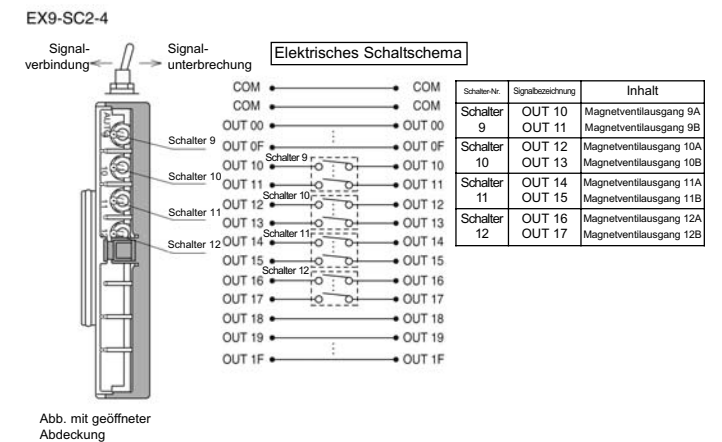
EX9-SC2-4

Signalverbindung

Signalunterbrechung

Elektrisches Schaltschema

AUTO

Schalter 9

Schalter 10

Schalter 11

Schalter 12

COM COM
COM COM
OUT 00 OUT 00
OUT 0F OUT 0F
OUT 10 OUT 10
OUT 11 OUT 11
OUT 12 OUT 12
OUT 13 OUT 13
OUT 14 OUT 14
OUT 15 OUT 15
OUT 16 OUT 16
OUT 17 OUT 17
OUT 18 OUT 18
OUT 19 OUT 19
OUT 1F OUT 1F

Schalter 9
Schalter 10
Schalter 11
Schalter 12

| Schalter-Nr. | Signalbezeichnung | Inhalt |
|---|---|---|
| Schalter 9 | OUT 10<br>OUT 11 | Magnetventilausgang 9A<br>Magnetventilausgang 9B |
| Schalter 10 | OUT 12<br>OUT 13 | Magnetventilausgang 10A<br>Magnetventilausgang 10B |
| Schalter 11 | OUT 14<br>OUT 15 | Magnetventilausgang 11A<br>Magnetventilausgang 11B |
| Schalter 12 | OUT 16<br>OUT 17 | Magnetventilausgang 12A<br>Magnetventilausgang 12B |

Abb. mit geöffneter Abdeckung